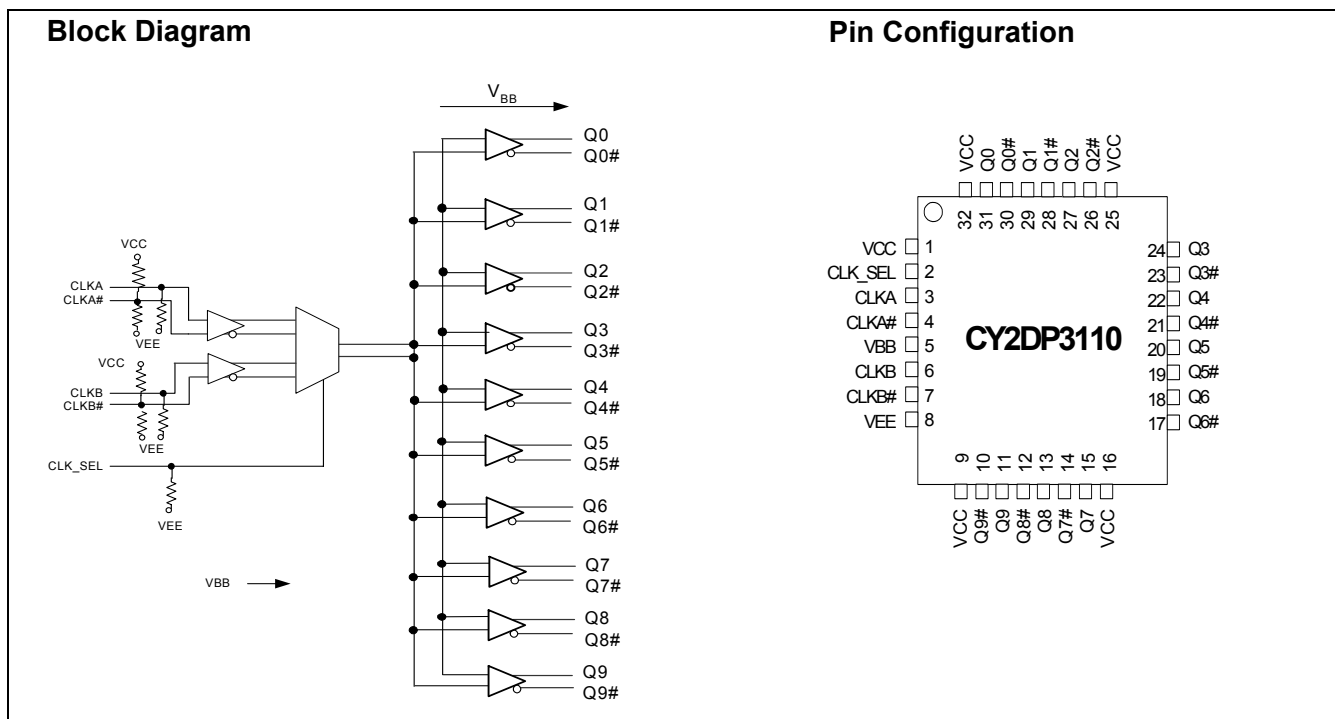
Block Diagram

$V_{BB}$

Q0
Q0#
Q1
Q1#
Q2
Q2#
Q3
Q3#
Q4
Q4#
Q5
Q5#
Q6
Q6#
Q7
Q7#
Q8
Q8#
Q9
Q9#

VCC
CLKA
CLKA#
VEE
VCC
CLKB
CLKB#
VEE
CLK_SEL
VEE

VBB

Pin Configuration

VCC Q0 Q0# Q1 Q1# Q2 Q2# VCC
32 31 30 29 28 27 26 25

VCC 1
CLK_SEL 2
CLKA 3
CLKA# 4
VBB 5
CLKB 6
CLKB# 7
VEE 8

CY2DP3110

24 Q3
23 Q3#
22 Q4
21 Q4#
20 Q5
19 Q5#
18 Q6
17 Q6#

9 10 11 12 13 14 15 16
VCC Q9# Q9 Q8# Q8 Q7# Q7 VCC